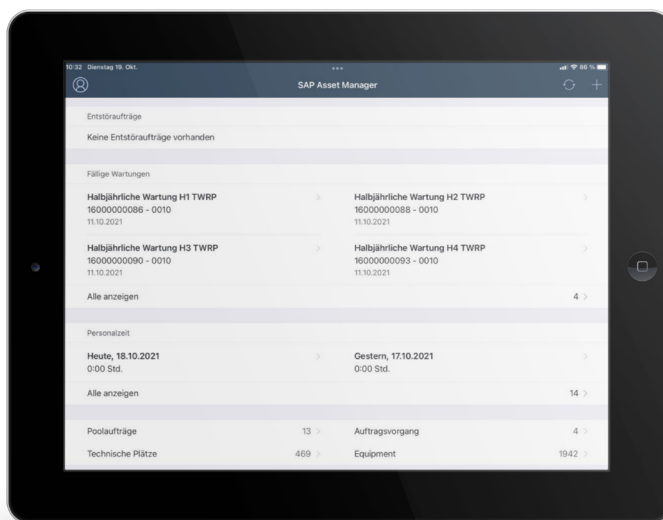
10:32 Dienstag 19. Okt.

86 %

SAP Asset Manager

Entstöraufträge

Keine Entstöraufträge vorhanden

Fällige Wartungen

Halbjährliche Wartung H1 TWRP
16000000086 - 0010
11.10.2021

Halbjährliche Wartung H2 TWRP
16000000088 - 0010
11.10.2021

Halbjährliche Wartung H3 TWRP
16000000090 - 0010
11.10.2021

Halbjährliche Wartung H4 TWRP
16000000093 - 0010
11.10.2021

Alle anzeigen

4

Personalzeit

Heute, 18.10.2021
0:00 Std.

Gestern, 17.10.2021
0:00 Std.

Alle anzeigen

14

Poolaufträge 13

Auftragsvorgang 4

Technische Plätze 469

Equipment 1942